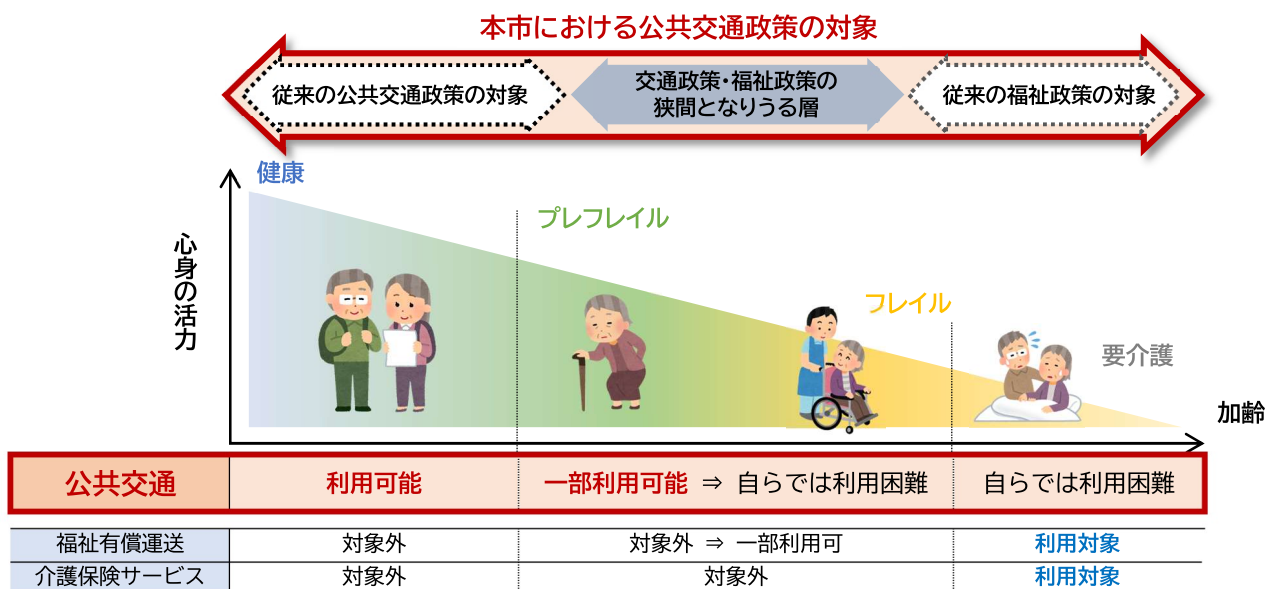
本市における公共交通政策の対象

従来の公共交通政策の対象

交通政策・福祉政策の狭間となりうる層

従来の福祉政策の対象

健康

心身の活力

プレフレイル

フレイル

要介護

加齢

| 公共交通 | 利用可能 | 一部利用可能 ⇒ 自らでは利用困難 | 自らでは利用困難 |
|---|---|---|---|
| 福祉有償運送 | 対象外 | 対象外 ⇒ 一部利用可 | 利用対象 |
| 介護保険サービス | 対象外 | 対象外 | 利用対象 |